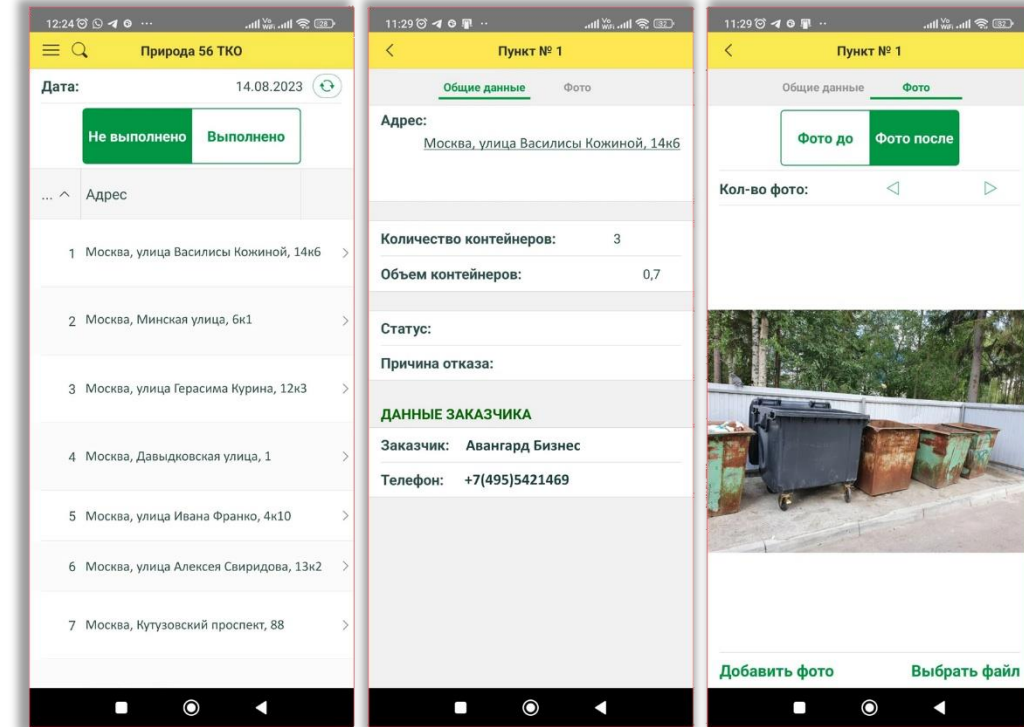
12:24 ··· 26

Природа 56 ТКО

Дата: 14.08.2023

Не выполнено Выполнено

... Адрес

1 Москва, улица Василисы Кожиной, 14к6

2 Москва, Минская улица, 6к1

3 Москва, улица Герасима Курина, 12к3

4 Москва, Давыдковская улица, 1

5 Москва, улица Ивана Франко, 4к10

6 Москва, улица Алексея Свиридова, 13к2

7 Москва, Кутузовский проспект, 88

11:29 ·· 32

Пункт № 1

Общие данные Фото

Адрес:
Москва, улица Василисы Кожиной, 14к6

Количество контейнеров: 3
Объем контейнеров: 0,7

Статус:
Причина отказа:

ДАННЫЕ ЗАКАЗЧИКА
Заказчик: Авангард Бизнес
Телефон: +7(495)5421469

11:29 ·· 32

Пункт № 1

Общие данные Фото

Фото до Фото после

Кол-во фото:

Добавить фото Выбрать файл